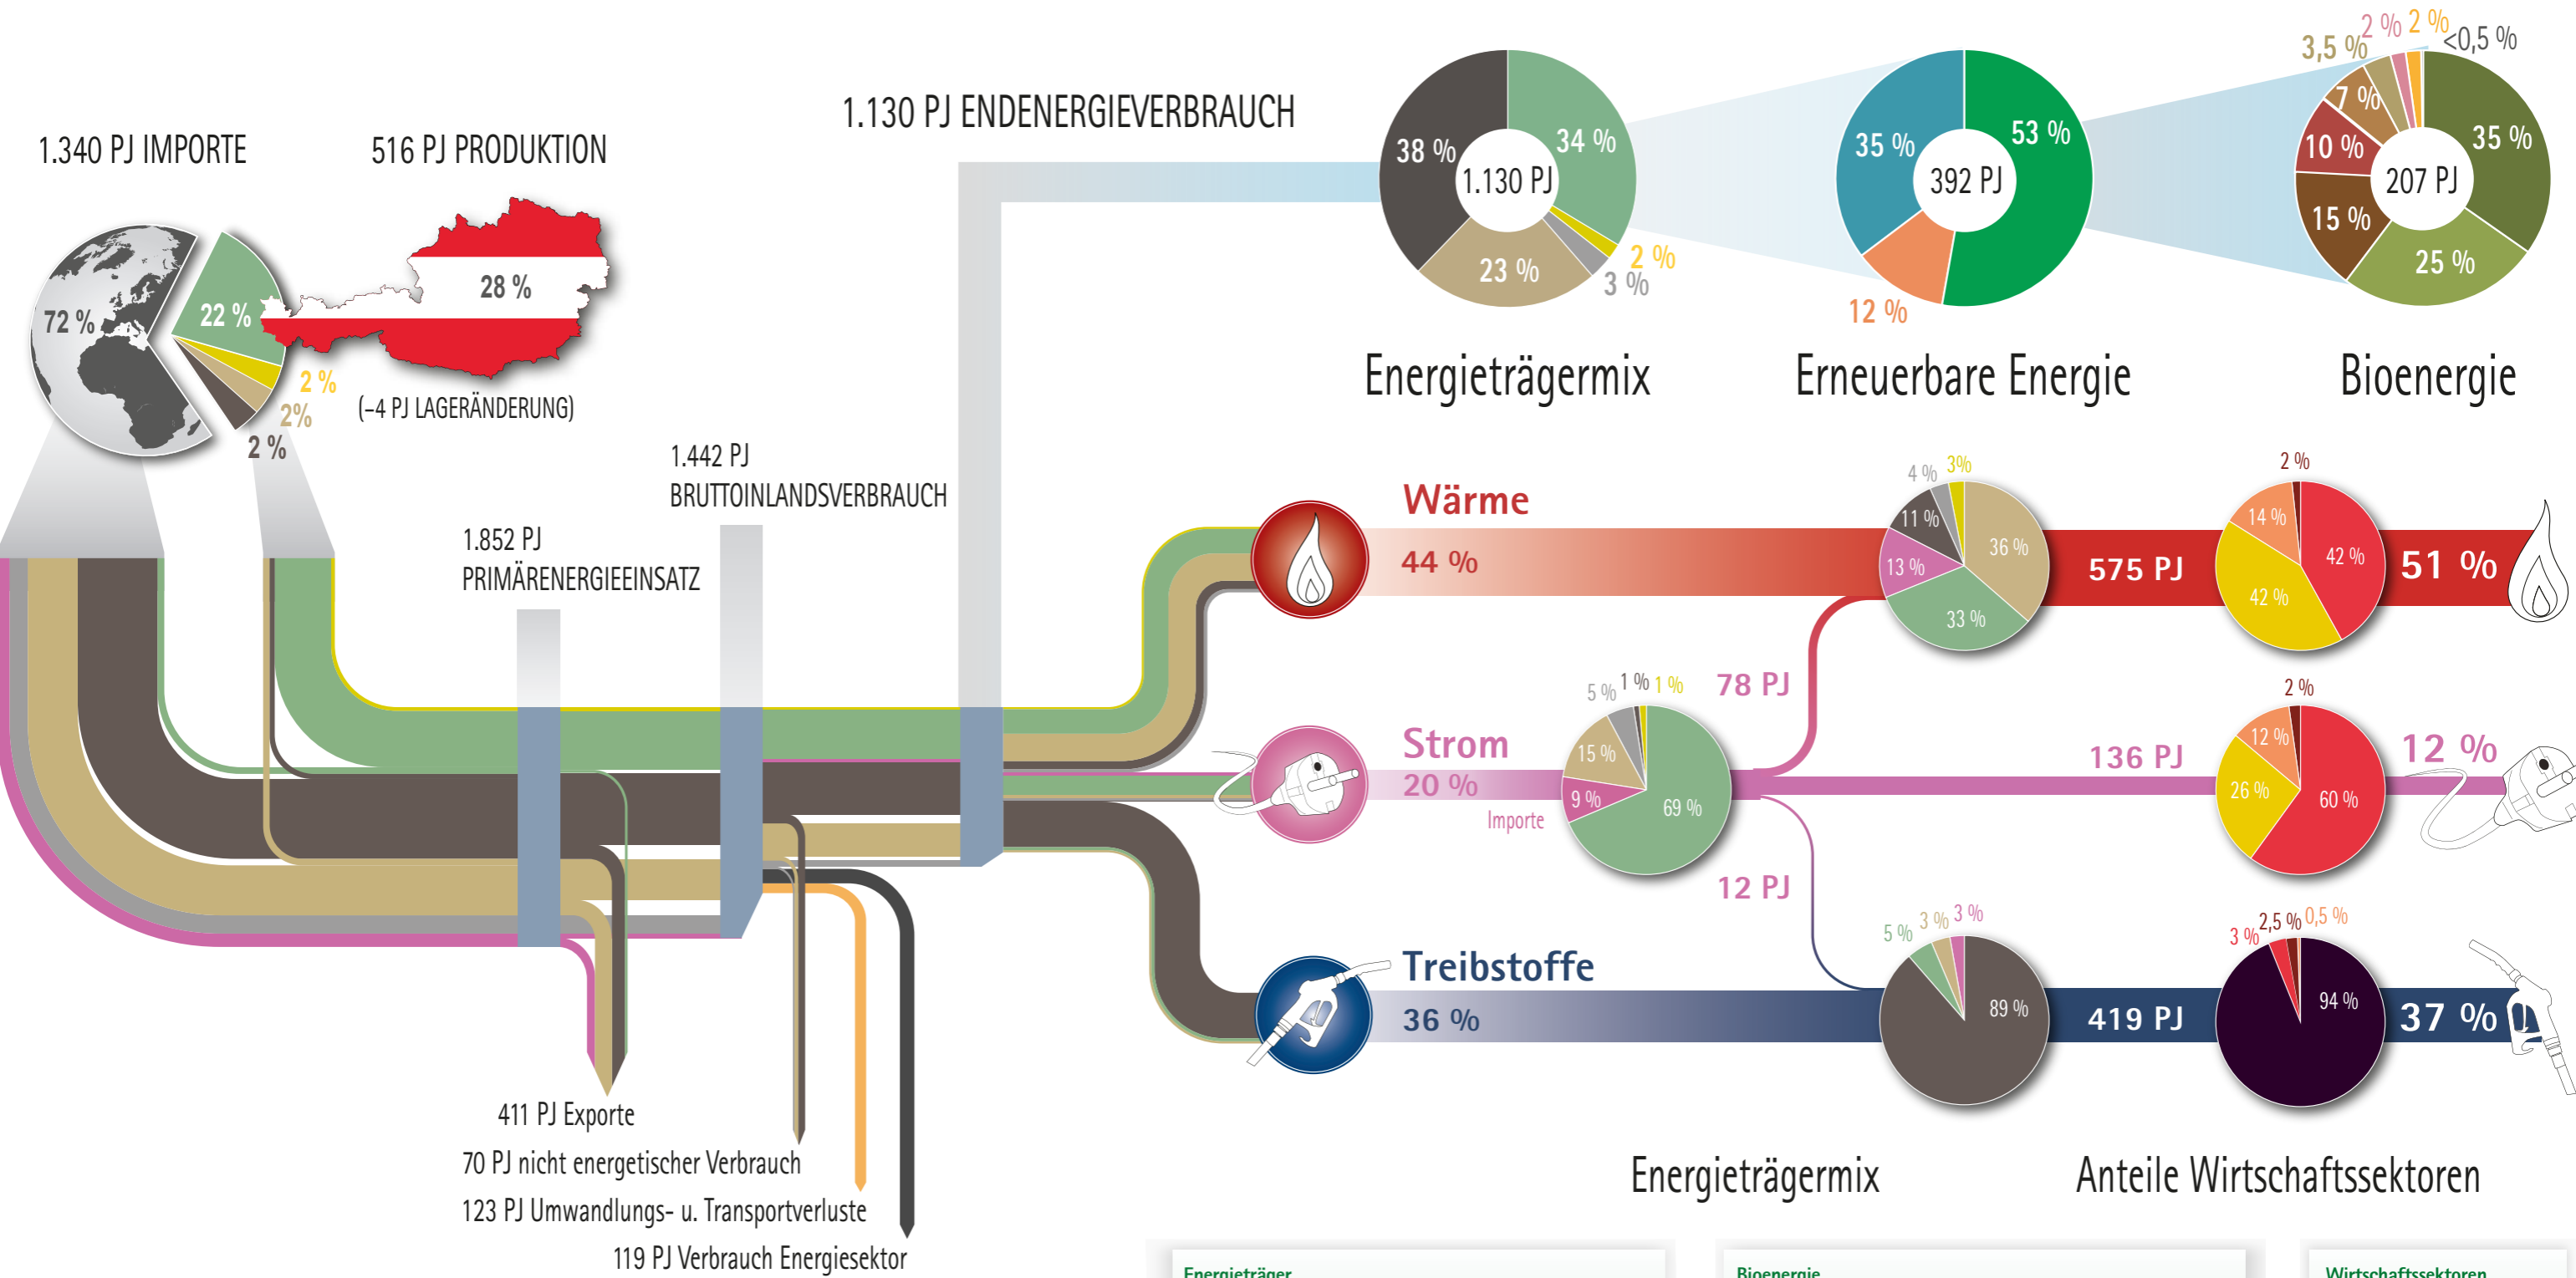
1.340 PJ IMPORTE

516 PJ PRODUKTION

72 %

22 %

28 %

2 %

2%

2 %

(–4 PJ LAGERÄNDERUNG)

1.130 PJ ENDENERGIEVERBRAUCH

38 %

34 %

1.130 PJ

23 %

2 %

3 %

35 %

53 %

392 PJ

12 %

3,5 %

2 %

2 %

<0,5 %

7 %

10 %

35 %

207 PJ

15 %

25 %

Energieträgermix

Erneuerbare Energie

Bioenergie

1.442 PJ
BRUTTOINLANDSVERBRAUCH

1.852 PJ
PRIMÄRENERGIEEINSATZ

Wärme

44 %

4 %

3%

11 %

36 %

13 %

33 %

575 PJ

2 %

14 %

42 %

42 %

51 %

Strom

20 %

Importe

5 %

1 %

1 %

78 PJ

15 %

9 %

69 %

136 PJ

2 %

12 %

26 %

60 %

12 %

12 PJ

Treibstoffe

36 %

5 %

3 %

3 %

89 %

419 PJ

3 %

2,5 %

0,5 %

94 %

37 %

411 PJ Exporte

70 PJ nicht energetischer Verbrauch

123 PJ Umwandlungs- u. Transportverluste

119 PJ Verbrauch Energiesektor

Energieträgermix

Anteile Wirtschaftssektoren

Energieträger

Bioenergie

Wirtschaftssektoren